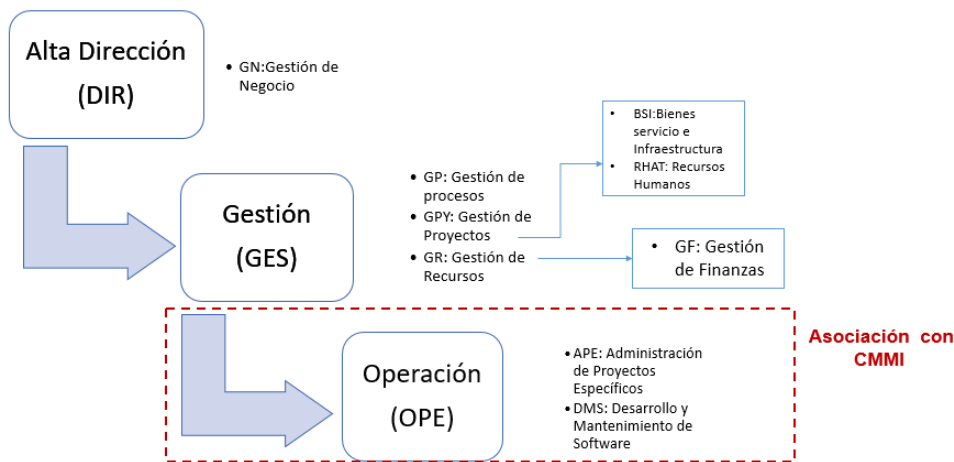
Alta Dirección
(DIR)

• GN:Gestión de Negocio

Gestión
(GES)

• GP: Gestión de procesos
• GPY: Gestión de Proyectos
• GR: Gestión de Recursos

• BSI:Bienes servicio e Infraestructura
• RHAT: Recursos Humanos

• GF: Gestión de Finanzas

Operación
(OPE)

• APE: Administración de Proyectos Específicos
• DMS: Desarrollo y Mantenimiento de Software

Asociación con CMMI